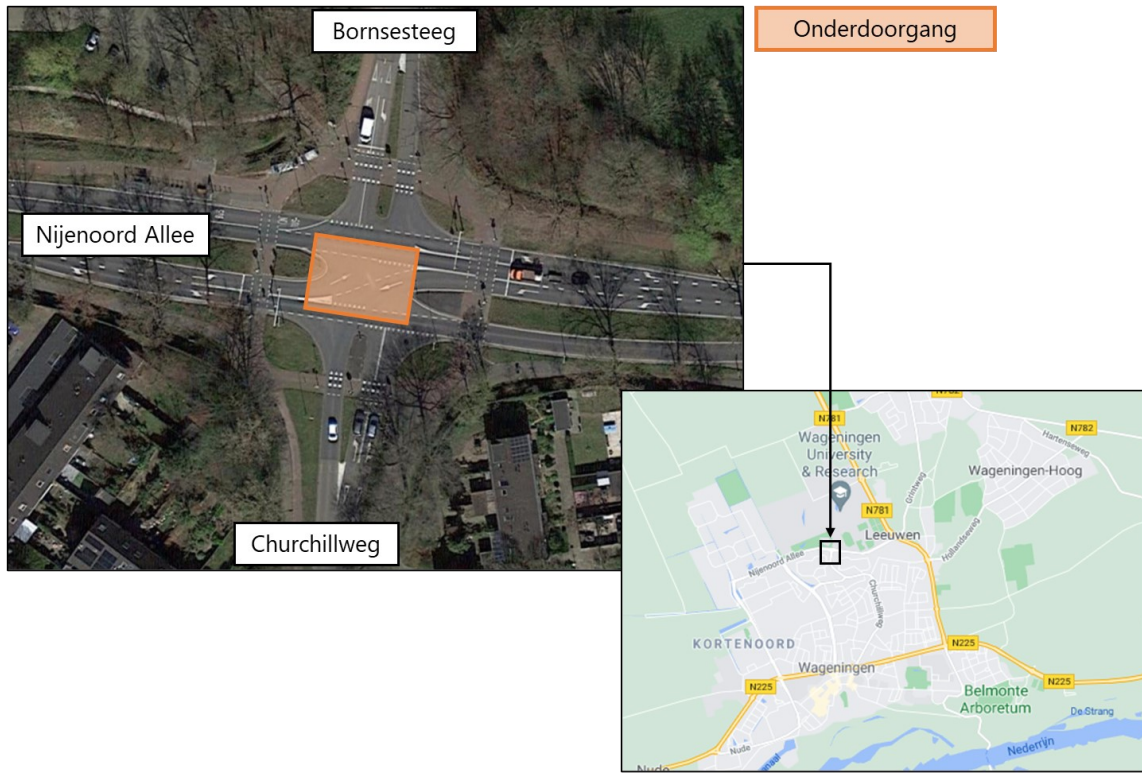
Bornsesteeg

Onderdoorgang

Nijenoord Allee

Churchillweg

N781

N782

N782

Hartenseweg

Wageningen University & Research

Wageningen-Hoog

Grintweg

N781

Leeuwen

Hollandseweg

Nijenoord Allee

Churchillweg

KORTENOORD

N225

Wageningen

N225

N225

Belmonte Arboretum

De Strang

Nude

Nederrijn

Nude